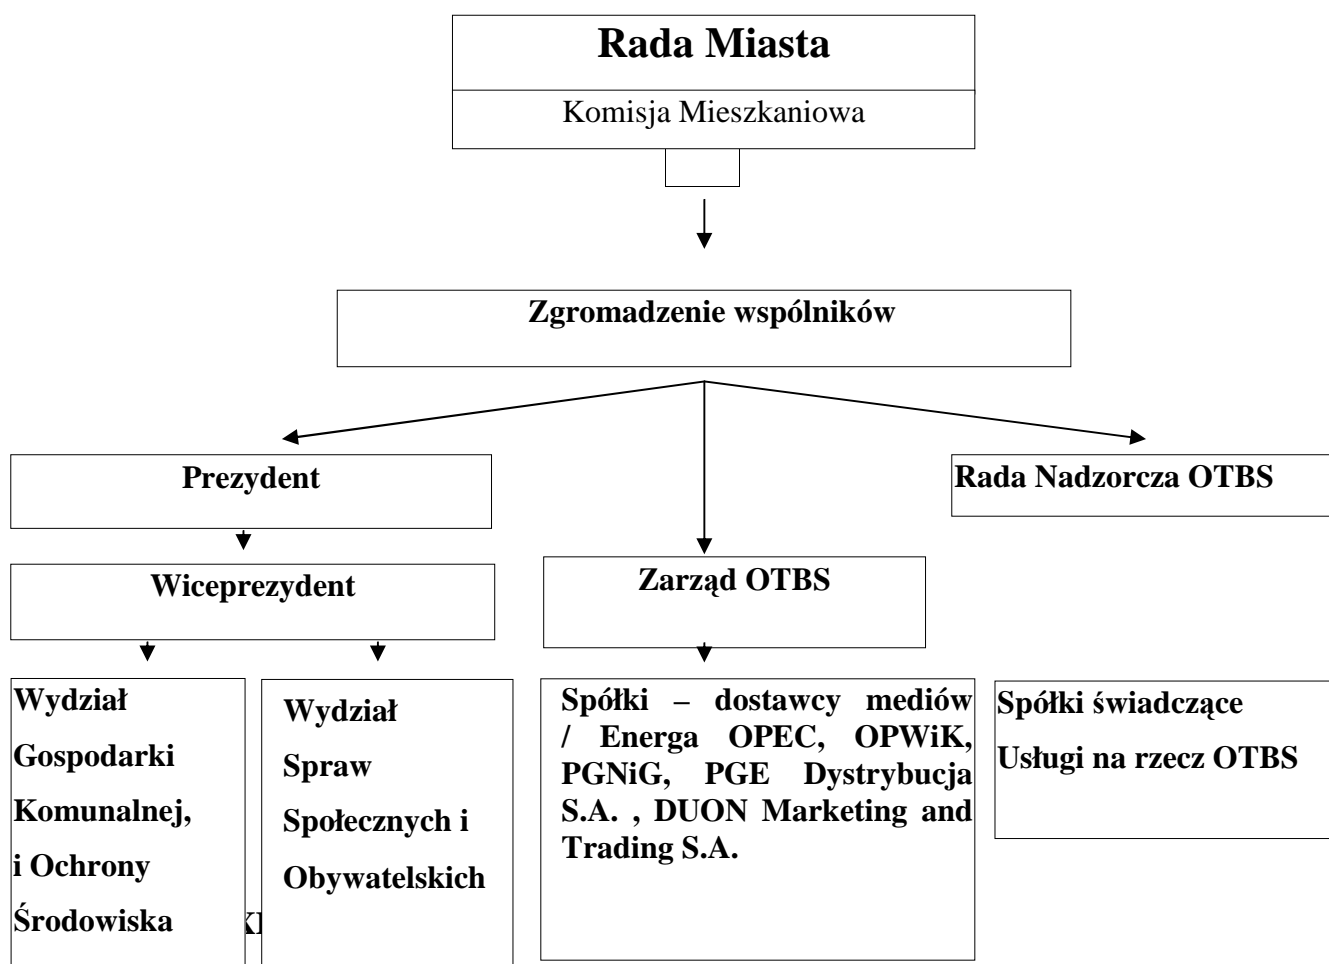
Rada Miasta

Komisja Mieszkaniowa

Zgromadzenie wspólników

Prezydent

Rada Nadzorcza OTBS

Wiceprezydent

Zarząd OTBS

Wydział Gospodarki Komunalnej, i Ochrony Środowiska

KI

Wydział Spraw Społecznych i Obywatelskich

Spółki – dostawcy mediów / Energa OPEC, OPWiK, PGNiG, PGE Dystrybucja S.A. , DUON Marketing and Trading S.A.

Spółki świadczące Usługi na rzecz OTBS